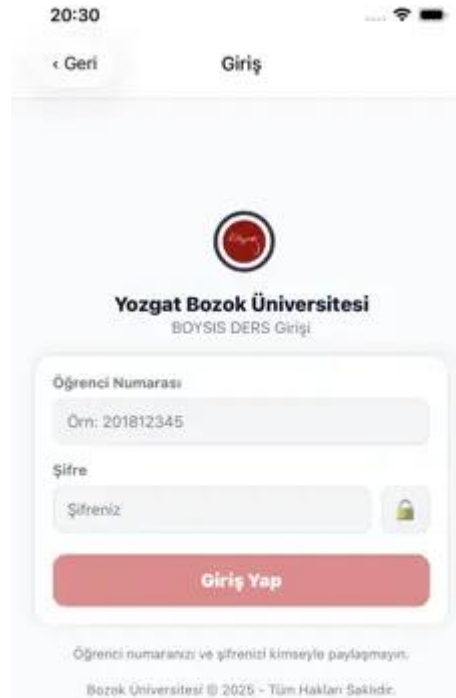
20:30

‹ Geri

Giriş

Yozgat Bozok Üniversitesi
BOYSIS DERS Girişi

Öğrenci Numarası
Örn: 201812345

Şifre
Şifreniz

Giriş Yap

Öğrenci numaranızı ve şifrenizi kimseyle paylaşmayın.

Bozok Üniversitesi © 2025 - Tüm Hakları Saklıdır.